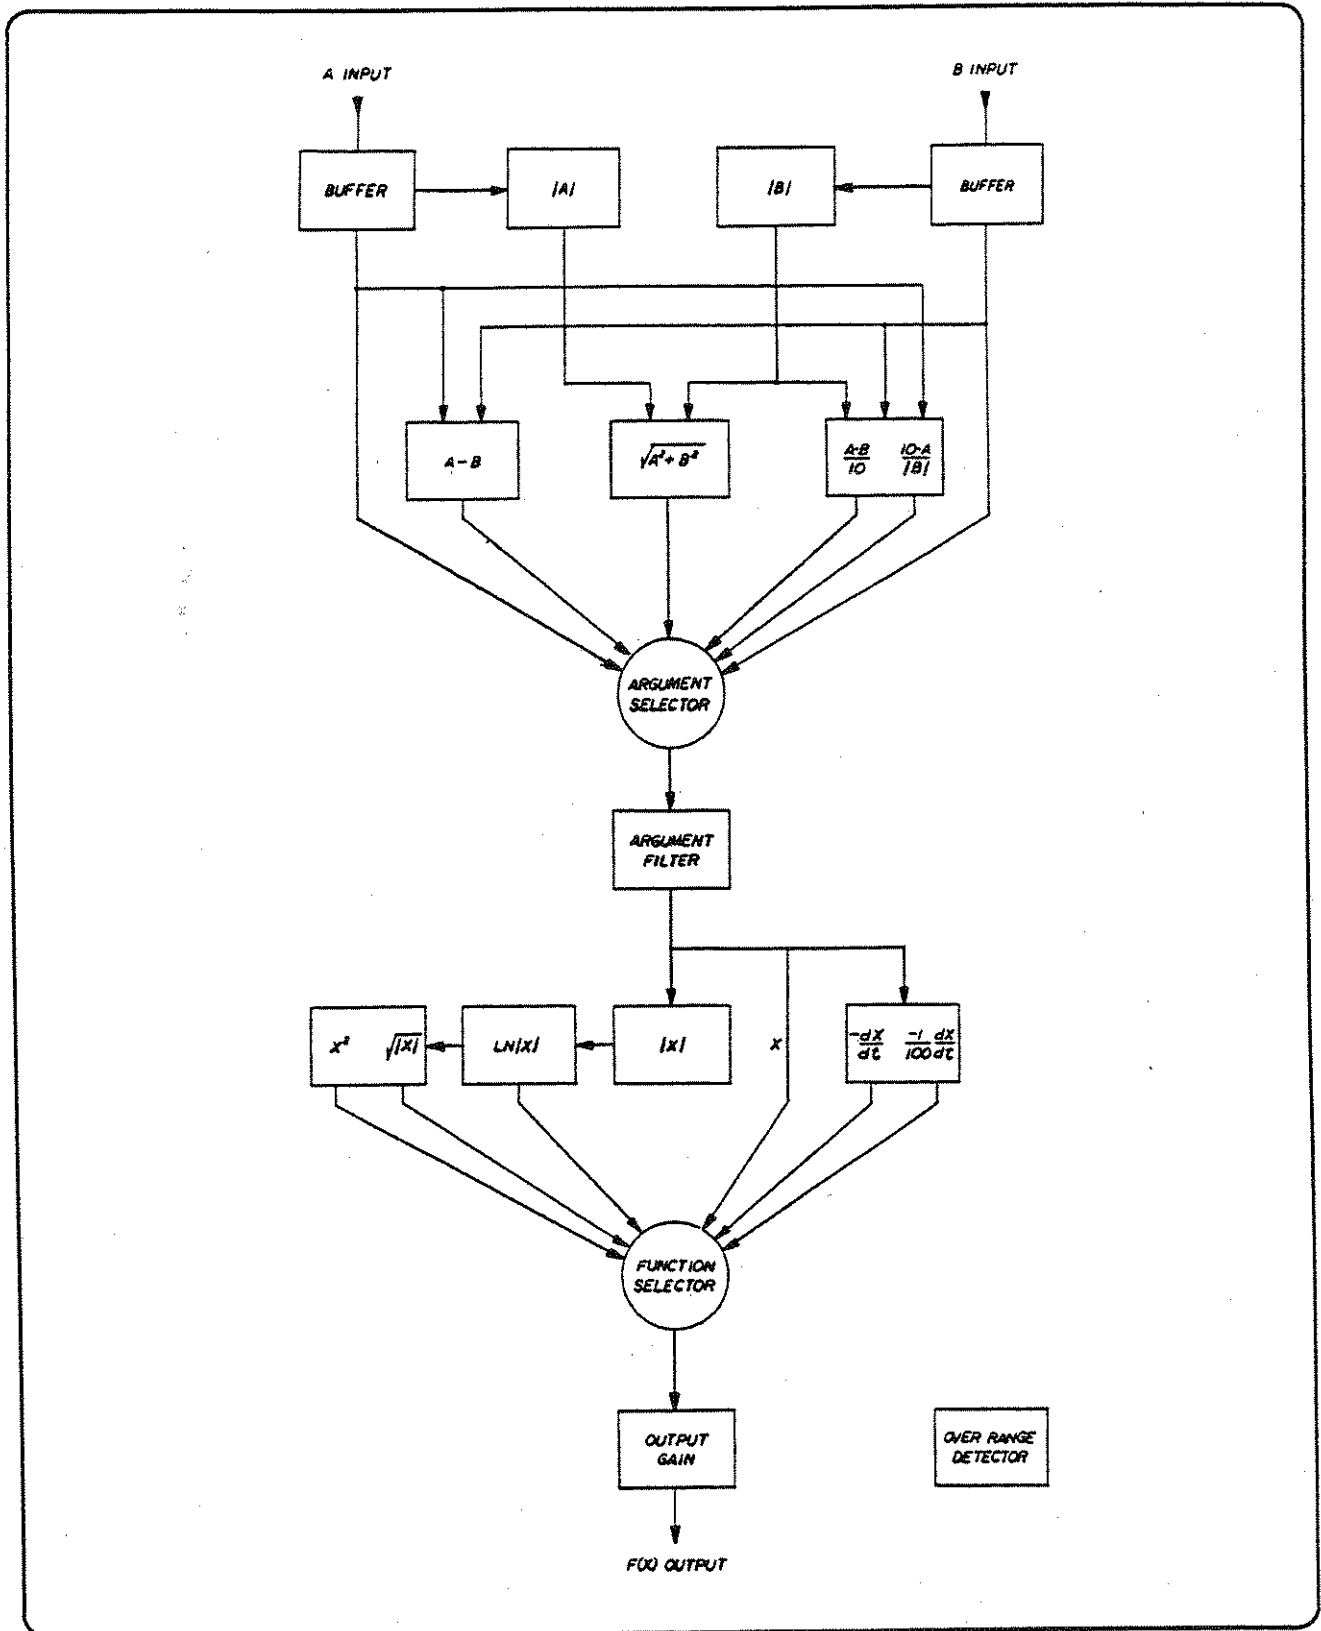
A INPUT

B INPUT

BUFFER

$|A|$

$|B|$

BUFFER

A − B

$\sqrt{A^2+B^2}$

$\frac{A \cdot B}{10}$ $\frac{10 \cdot A}{|B|}$

ARGUMENT SELECTOR

ARGUMENT FILTER

$X^2$ $\sqrt{|X|}$

LN$|X|$

$|X|$

X

$\frac{-dX}{dt}$ $\frac{-1}{100}\frac{dX}{dt}$

FUNCTION SELECTOR

OUTPUT GAIN

OVER RANGE DETECTOR

F(X) OUTPUT